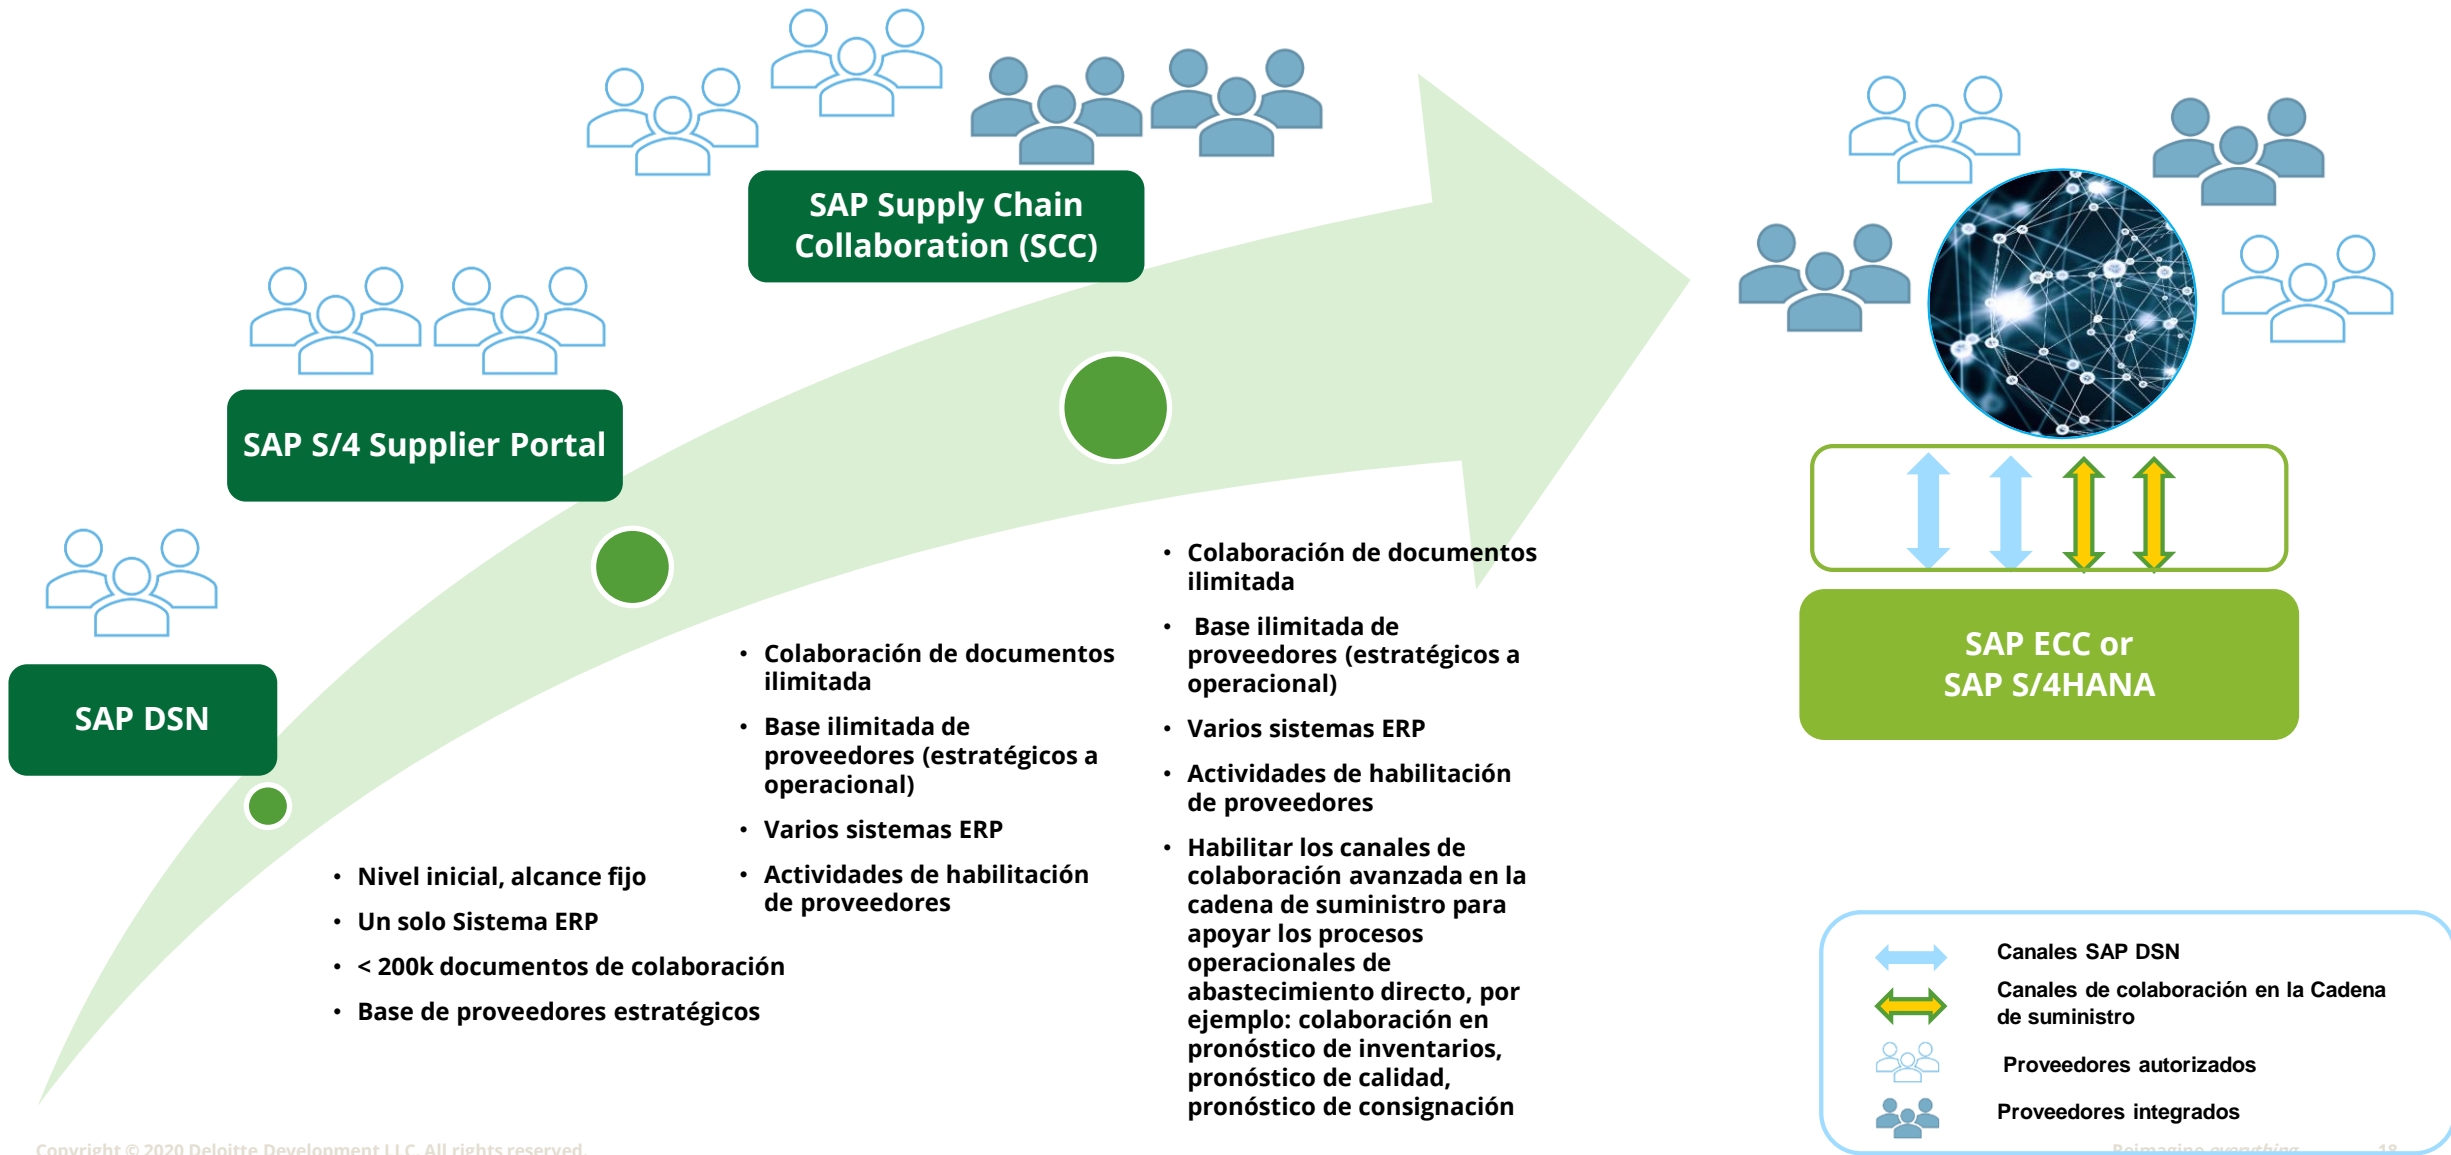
SAP Supply Chain Collaboration (SCC)

SAP S/4 Supplier Portal

SAP DSN

SAP ECC or SAP S/4HANA

• Nivel inicial, alcance fijo
• Un solo Sistema ERP
• < 200k documentos de colaboración
• Base de proveedores estratégicos

• Colaboración de documentos ilimitada
• Base ilimitada de proveedores (estratégicos a operacional)
• Varios sistemas ERP
• Actividades de habilitación de proveedores

• Colaboración de documentos ilimitada
• Base ilimitada de proveedores (estratégicos a operacional)
• Varios sistemas ERP
• Actividades de habilitación de proveedores
• Habilitar los canales de colaboración avanzada en la cadena de suministro para apoyar los procesos operacionales de abastecimiento directo, por ejemplo: colaboración en pronóstico de inventarios, pronóstico de calidad, pronóstico de consignación

Canales SAP DSN
Canales de colaboración en la Cadena de suministro
Proveedores autorizados
Proveedores integrados

Copyright © 2020 Deloitte Development LLC. All rights reserved.
Reimagine everything 18